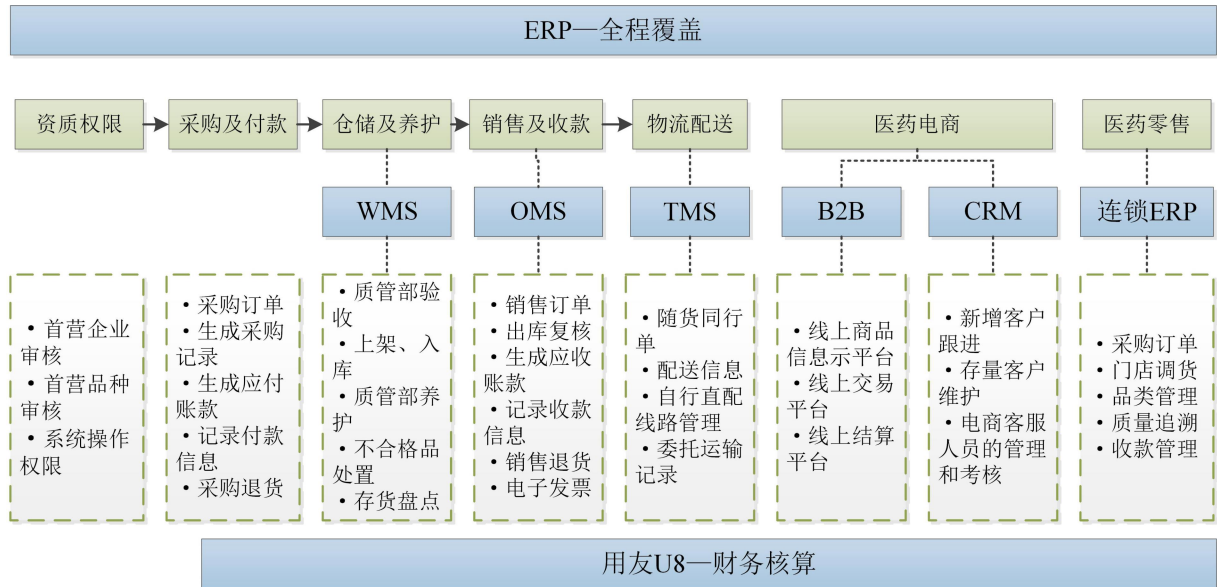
ERP—全程覆盖

资质权限 采购及付款 仓储及养护 销售及收款 物流配送 医药电商 医药零售

WMS OMS TMS B2B CRM 连锁ERP

• 首营企业审核
• 首营品种审核
• 系统操作权限

• 采购订单
• 生成采购记录
• 生成应付账款
• 记录付款信息
• 采购退货

• 质管部验收
• 上架、入库
• 质管部养护
• 不合格品处置
• 存货盘点

• 销售订单
• 出库复核
• 生成应收账款
• 记录收款信息
• 销售退货
• 电子发票

• 随货同行单
• 配送信息
• 自行直配线路管理
• 委托运输记录

• 线上商品信息示平台
• 线上交易平台
• 线上结算平台

• 新增客户跟进
• 存量客户维护
• 电商客服人员的管理和考核

• 采购订单
• 门店调货
• 品类管理
• 质量追溯
• 收款管理

用友U8—财务核算